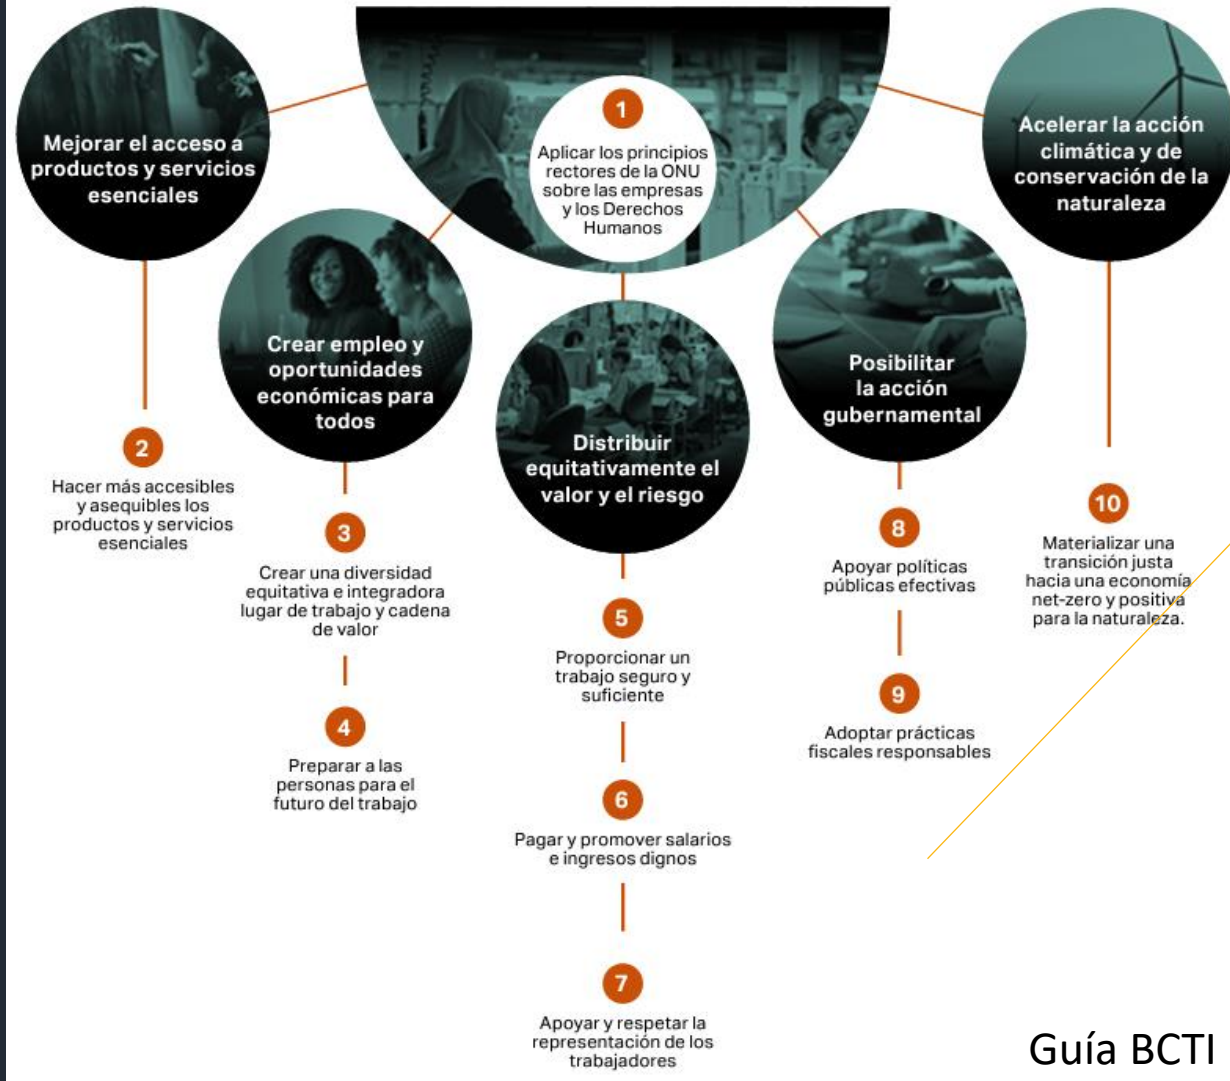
Mejorar el acceso a productos y servicios esenciales

1

Aplicar los principios rectores de la ONU sobre las empresas y los Derechos Humanos

Acelerar la acción climática y de conservación de la naturaleza

Crear empleo y oportunidades económicas para todos

Distribuir equitativamente el valor y el riesgo

Posibilitar la acción gubernamental

2

Hacer más accesibles y asequibles los productos y servicios esenciales

3

Crear una diversidad equitativa e integradora lugar de trabajo y cadena de valor

4

Preparar a las personas para el futuro del trabajo

5

Proporcionar un trabajo seguro y suficiente

6

Pagar y promover salarios e ingresos dignos

7

Apoyar y respetar la representación de los trabajadores

8

Apoyar políticas públicas efectivas

9

Adoptar prácticas fiscales responsables

10

Materializar una transición justa hacia una economía net-zero y positiva para la naturaleza.

Guía BCTI